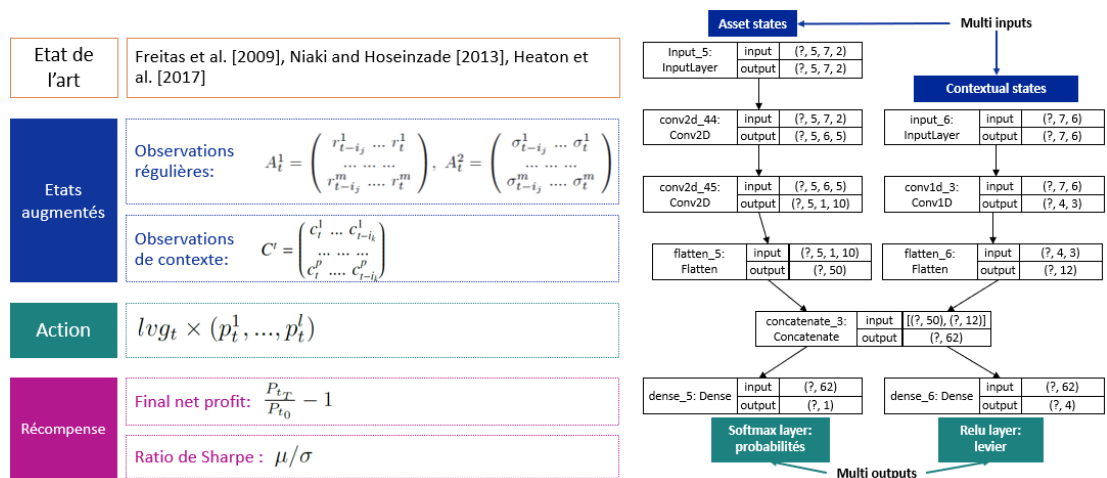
Etat de l'art

Freitas et al. [2009], Niaki and Hoseinzade [2013], Heaton et al. [2017]

Etats augmentés

Observations régulières: $A_t^1 = \begin{pmatrix} r_{t-i_j}^1 \ldots r_t^1 \\ \ldots \ldots \ldots \\ r_{t-i_j}^m \ldots r_t^m \end{pmatrix}$, $A_t^2 = \begin{pmatrix} \sigma_{t-i_j}^1 \ldots \sigma_t^1 \\ \ldots \ldots \ldots \\ \sigma_{t-i_j}^m \ldots \sigma_t^m \end{pmatrix}$

Observations de contexte: $C' = \begin{pmatrix} c_t^1 \ldots c_{t-i_k}^1 \\ \ldots \ldots \ldots \\ c_t^p \ldots c_{t-i_k}^p \end{pmatrix}$

Action

$lvg_t \times (p_t^1, \ldots, p_t^l)$

Récompense

Final net profit: $\frac{P_{t_T}}{P_{t_0}} - 1$

Ratio de Sharpe : $\mu/\sigma$

Asset states

Multi inputs

| Input_5: InputLayer | input | (?, 5, 7, 2) |
|---|---|---|
| | output | (?, 5, 7, 2) |

Contextual states

| conv2d_44: Conv2D | input | (?, 5, 7, 2) |
|---|---|---|
| | output | (?, 5, 6, 5) |

| input_6: InputLayer | input | (?, 7, 6) |
|---|---|---|
| | output | (?, 7, 6) |

| conv2d_45: Conv2D | input | (?, 5, 6, 5) |
|---|---|---|
| | output | (?, 5, 1, 10) |

| conv1d_3: Conv1D | input | (?, 7, 6) |
|---|---|---|
| | output | (?, 4, 3) |

| flatten_5: Flatten | input | (?, 5, 1, 10) |
|---|---|---|
| | output | (?, 50) |

| flatten_6: Flatten | input | (?, 4, 3) |
|---|---|---|
| | output | (?, 12) |

| concatenate_3: Concatenate | input | [(?, 50), (?, 12)] |
|---|---|---|
| | output | (?, 62) |

| dense_5: Dense | input | (?, 62) |
|---|---|---|
| | output | (?, 1) |

| dense_6: Dense | input | (?, 62) |
|---|---|---|
| | output | (?, 4) |

Softmax layer: probabilités

Relu layer: levier

Multi outputs